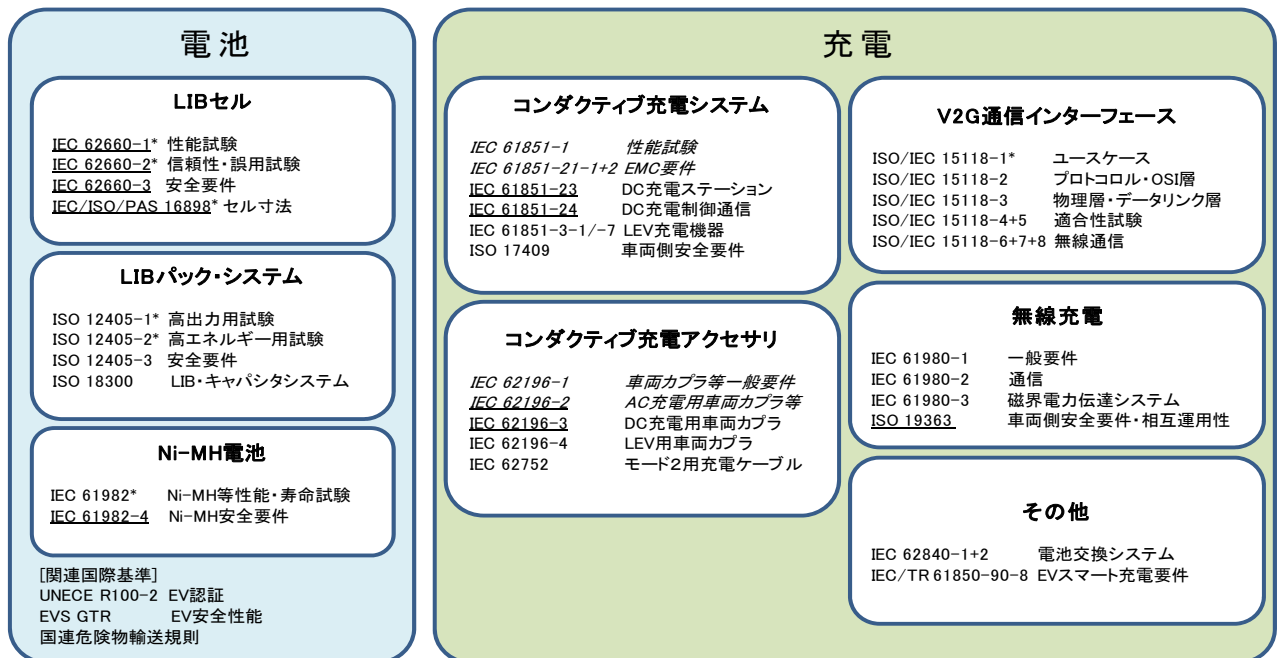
電池

LIBセル

IEC 62660-1* 性能試験
IEC 62660-2* 信頼性・誤用試験
IEC 62660-3 安全要件
IEC/ISO/PAS 16898* セル寸法

LIBパック・システム

ISO 12405-1* 高出力用試験
ISO 12405-2* 高エネルギー用試験
ISO 12405-3 安全要件
ISO 18300 LIB・キャパシタシステム

Ni-MH電池

IEC 61982* Ni-MH等性能・寿命試験
IEC 61982-4 Ni-MH安全要件

[関連国際基準]
UNECE R100-2 EV認証
EVS GTR EV安全性能
国連危険物輸送規則

充電

コンダクティブ充電システム

IEC 61851-1 性能試験
IEC 61851-21-1+2 EMC要件
IEC 61851-23 DC充電ステーション
IEC 61851-24 DC充電制御通信
IEC 61851-3-1/-7 LEV充電機器
ISO 17409 車両側安全要件

コンダクティブ充電アクセサリ

IEC 62196-1 車両カプラ等一般要件
IEC 62196-2 AC充電用車両カプラ等
IEC 62196-3 DC充電用車両カプラ
IEC 62196-4 LEV用車両カプラ
IEC 62752 モード2用充電ケーブル

V2G通信インターフェース

ISO/IEC 15118-1* ユースケース
ISO/IEC 15118-2 プロトコロル・OSI層
ISO/IEC 15118-3 物理層・データリンク層
ISO/IEC 15118-4+5 適合性試験
ISO/IEC 15118-6+7+8 無線通信

無線充電

IEC 61980-1 一般要件
IEC 61980-2 通信
IEC 61980-3 磁界電力伝達システム
ISO 19363 車両側安全要件・相互運用性

その他

IEC 62840-1+2 電池交換システム
IEC/TR 61850-90-8 EVスマート充電要件